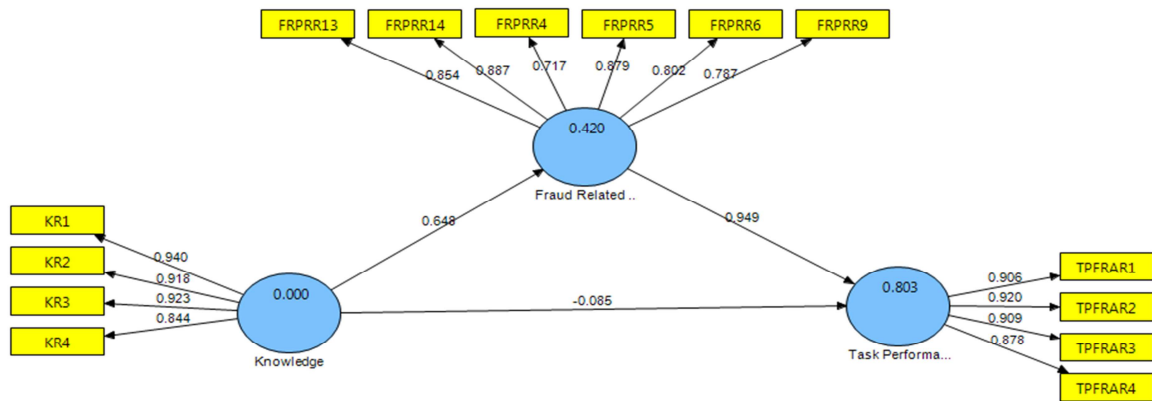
FRPRR13
FRPRR14
FRPRR4
FRPRR5
FRPRR6
FRPRR9

0.854
0.887
0.717
0.879
0.802
0.787

0.420
Fraud Related ..

KR1
KR2
KR3
KR4

0.940
0.918
0.923
0.844

0.000
Knowledge

0.648
0.949
-0.085

0.803
Task Performa...

0.906
0.920
0.909
0.878

TPFRAR1
TPFRAR2
TPFRAR3
TPFRAR4